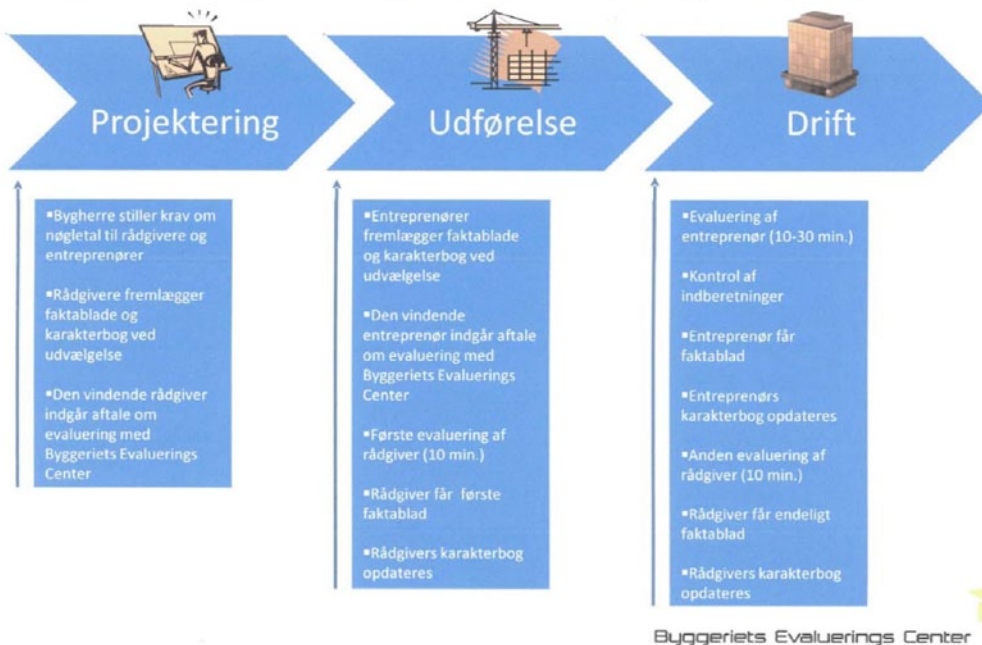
Projektering

Udførelse

Drift

▪Bygherre stiller krav om nøgletal til rådgivere og entreprenører

▪Rådgivere fremlægger faktablade og karakterbog ved udvælgelse

▪Den vindende rådgiver indgår aftale om evaluering med Byggeriets Evaluerings Center

▪Entreprenører fremlægger faktablade og karakterbog ved udvælgelse

▪Den vindende entreprenør indgår aftale om evaluering med Byggeriets Evaluerings Center

▪Første evaluering af rådgiver (10 min.)

▪Rådgiver får første faktablad

▪Rådgivers karakterbog opdateres

▪Evaluering af entreprenør (10-30 min.)

▪Kontrol af indberetninger

▪Entreprenør får faktablad

▪Entreprenørs karakterbog opdateres

▪Anden evaluering af rådgiver (10 min.)

▪Rådgiver får endeligt faktablad

▪Rådgivers karakterbog opdateres

Byggeriets Evaluerings Center